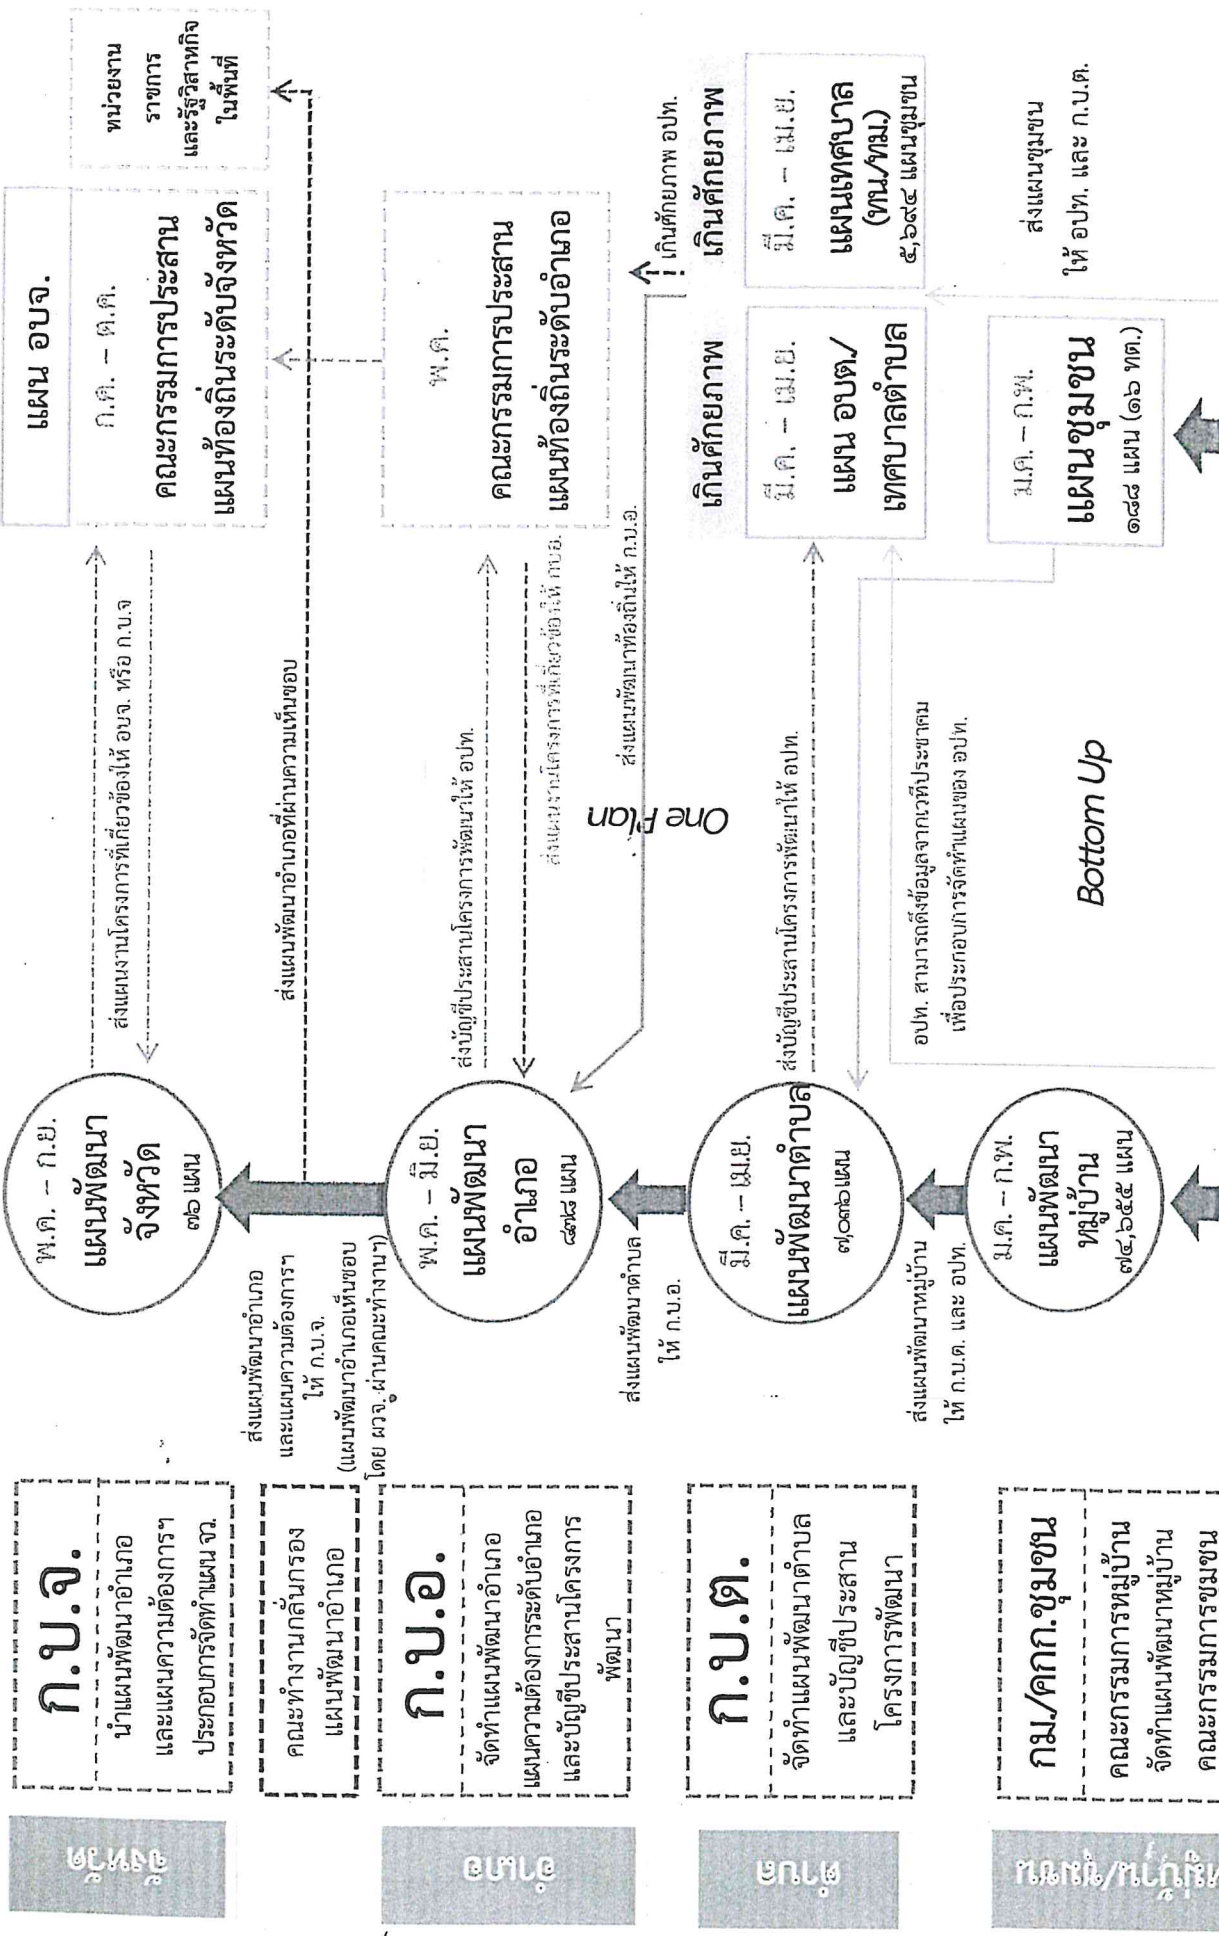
จังหวัด

ก.บ.จ.

นำแผนพัฒนาอำเภอและแผนความต้องการฯ ประกอบการจัดทำแผน จว.

ส่งแผนพัฒนาอำเภอและแผนความต้องการฯ ให้ ก.บ.จ. (แผนพัฒนาอำเภอเห็นชอบ โดย ผวจ. ผ่านคณะทำงานฯ)

อำเภอ

คณะทำงานกลั่นกรองแผนพัฒนาอำเภอ

ก.บ.อ.

จัดทำแผนพัฒนาอำเภอ แผนความต้องการระดับอำเภอ และบัญชีประสานโครงการพัฒนา

ตำบล

ก.บ.ต.

จัดทำแผนพัฒนาตำบล และบัญชีประสานโครงการพัฒนา

ชุมชน/หมู่บ้าน

กม./คกก.ชุมชน

คณะกรรมการหมู่บ้าน จัดทำแผนพัฒนาหมู่บ้าน คณะกรรมการชุมชน

พ.ค. – ก.ย.
แผนพัฒนาจังหวัด
๗๖ แผน

พ.ค. – มิ.ย.
แผนพัฒนาอำเภอ
๘๗๘ แผน

ส่งแผนพัฒนาตำบล ให้ ก.บ.อ.

มี.ค. – เม.ย.
แผนพัฒนาตำบล
๗,๐๓๖ แผน

ส่งแผนพัฒนาหมู่บ้าน ให้ ก.บ.ต. และ อปท.

ม.ค. – ก.พ.
แผนพัฒนาหมู่บ้าน
๗๔,๖๕๕ แผน

ส่งแผนงานโครงการที่เกี่ยวข้องให้ อบจ. หรือ ก.บ.จ

ส่งแผนพัฒนาอำเภอที่ผ่านความเห็นชอบ

ส่งบัญชีประสานโครงการพัฒนาให้ อปท.

ส่งแผนงานโครงการที่เกี่ยวข้องให้ ก.บ.อ.

One Plan

ส่งแผนพัฒนาท้องถิ่นให้ ก.บ.อ.

ส่งบัญชีประสานโครงการพัฒนาให้ อปท.

อปท. สามารถดึงข้อมูลจากเวทีประชาคม เพื่อประกอบการจัดทำแผนของ อปท.

Bottom Up

แผน อบจ.

ก.ค. – ต.ค.

คณะกรรมการประสานแผนท้องถิ่นระดับจังหวัด

หน่วยงานราชการ และรัฐวิสาหกิจ ในพื้นที่

พ.ค.

คณะกรรมการประสานแผนท้องถิ่นระดับอำเภอ

เกินศักยภาพ อปท.
เกินศักยภาพ

เกินศักยภาพ

มี.ค. – เม.ย.
แผน อบต/เทศบาลตำบล

มี.ค. – เม.ย.
แผนเทศบาล (ทน/ทม.)
๕,๖๙๔ แผนชุมชน

ม.ค. – ก.พ.
แผนชุมชน
๑๘๙ แผน (๑๖ ทต.)

ส่งแผนชุมชน ให้ อปท. และ ก.บ.ต.